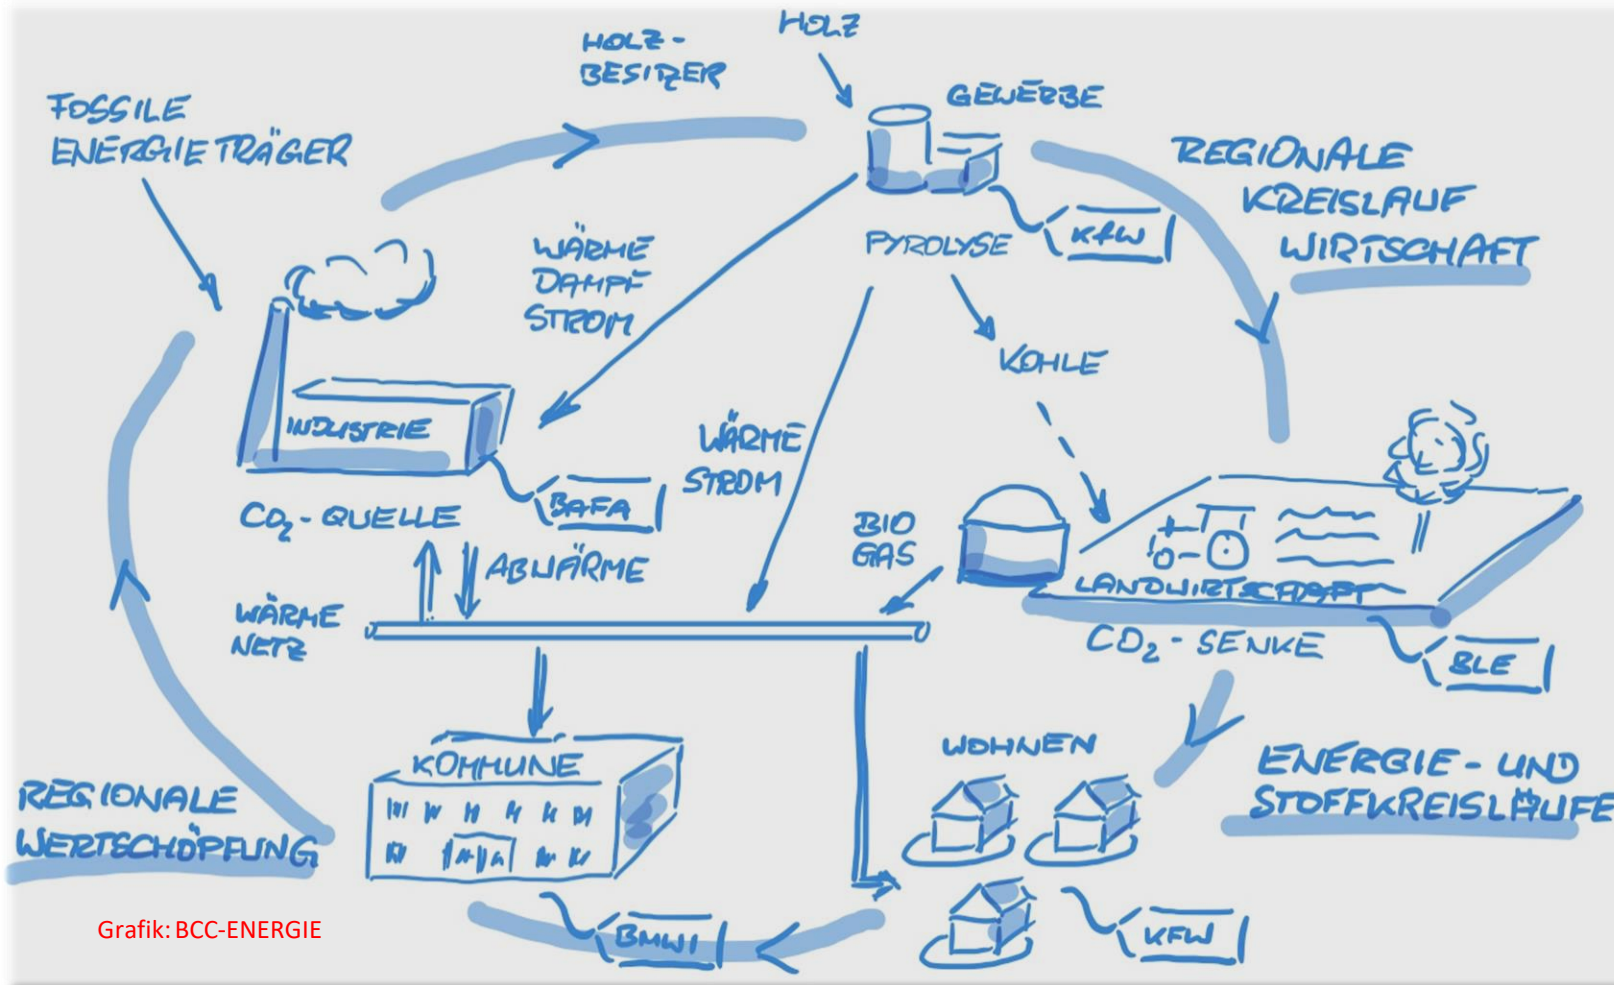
HOLZ-BESITZER

HOLZ

GEWERBE

FOSSILE ENERGIETRÄGER

REGIONALE KREISLAUF WIRTSCHAFT

WÄRME DAMPF STROM

PYROLYSE

KFW

KOHLE

INDUSTRIE

WÄRME STROM

BAFA

$CO_2$ - QUELLE

BIO GAS

ABWÄRME

LANDWIRTSCHAFT

WÄRME NETZ

$CO_2$ - SENKE

BLE

WOHNEN

KOMMUNE

ENERGIE- UND STOFFKREISLÄUFE

REGIONALE WERTSCHÖPFUNG

Grafik: BCC-ENERGIE

BMWI

KFW